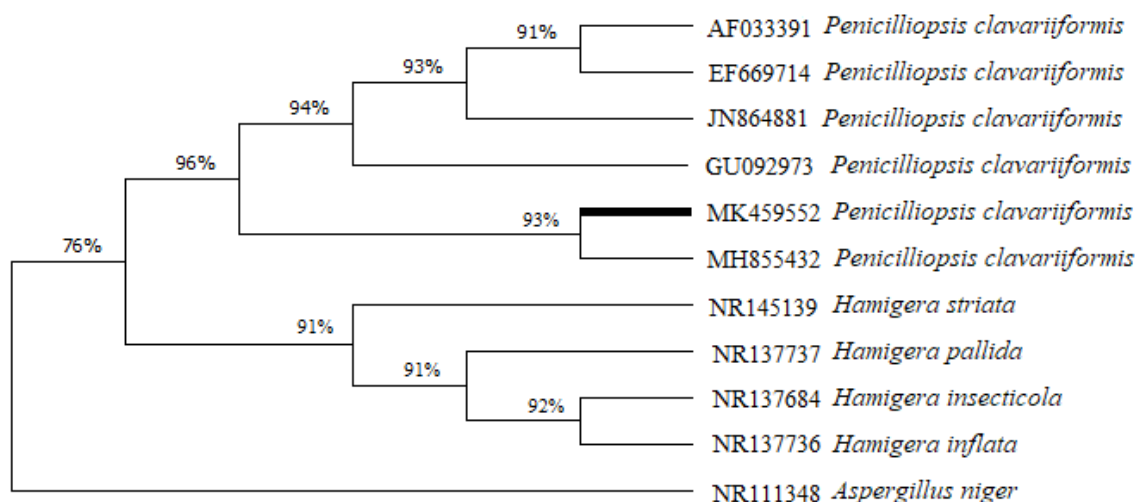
91%
93%
94%
96%
93%
76%
91%
91%
92%

AF033391 *Penicilliopsis clavariiformis*
EF669714 *Penicilliopsis clavariiformis*
JN864881 *Penicilliopsis clavariiformis*
GU092973 *Penicilliopsis clavariiformis*
MK459552 *Penicilliopsis clavariiformis*
MH855432 *Penicilliopsis clavariiformis*
NR145139 *Hamigera striata*
NR137737 *Hamigera pallida*
NR137684 *Hamigera insecticola*
NR137736 *Hamigera inflata*
NR111348 *Aspergillus niger*